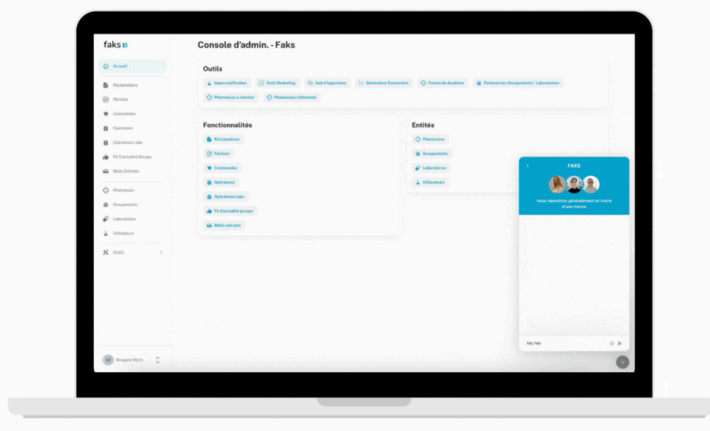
faks

Accueil
Réclamations
Périmés
Commandes
Opérations
Opérations Labo
Fil d'actualité Groupe
Mails Entrants
Pharmacies
Groupements
Laboratoires
Utilisateurs
Outils

Morgane Henry

Console d'admin. - Faks

Outils
Impersonification
Outil Marketing
Outil d'Injections
Générateur Datamatrix
Fusion de doublons
Portail des Groupements / Laboratoires
Pharmacies à attacher
Pharmacies Infoconnect

Fonctionnalités
Réclamations
Périmés
Commandes
Opérations
Opérations Labo
Fil d'actualité groupe
Mails entrants

Entités
Pharmacies
Groupements
Laboratoires
Utilisateurs

FAKS
Nous répondons généralement en moins d'une minute
Hey hey